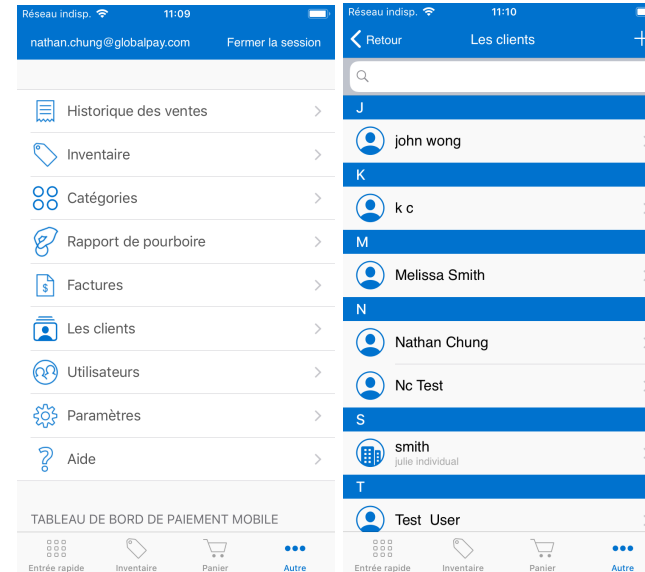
Réseau indisp. 11:09

nathan.chung@globalpay.com Fermer la session

Historique des ventes

Inventaire

Catégories

Rapport de pourboire

Factures

Les clients

Utilisateurs

Paramètres

Aide

TABLEAU DE BORD DE PAIEMENT MOBILE

Entrée rapide Inventaire Panier Autre

Réseau indisp. 11:10

Retour Les clients +

J

john wong

K

k c

M

Melissa Smith

N

Nathan Chung

Nc Test

S

smith
julie individual

T

Test User

Entrée rapide Inventaire Panier Autre